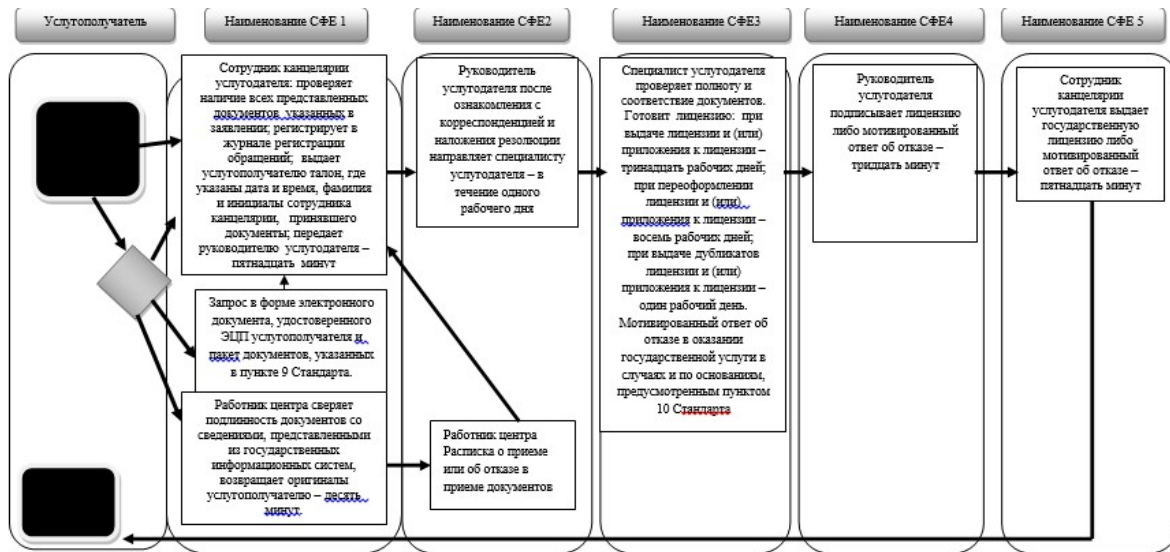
Услугополучатель

Наименование СФЕ 1

Наименование СФЕ2

Наименование СФЕ3

Наименование СФЕ4

Наименование СФЕ 5

Сотрудник канцелярии услугодателя: проверяет наличие всех представленных документов, указанных в заявлении; регистрирует в журнале регистрации обращений; выдает услугополучателю талон, где указаны дата и время, фамилия и инициалы сотрудника канцелярии, принявшего документы; передает руководителю услугодателя – пятнадцать минут

Руководитель услугодателя после ознакомления с корреспонденцией и наложения резолюции направляет специалисту услугодателя – в течение одного рабочего дня

Специалист услугодателя проверяет полноту и соответствие документов. Готовит лицензию: при выдаче лицензии и (или) приложения к лицензии – тринадцать рабочих дней; при переоформлении лицензии и (или) приложения к лицензии – восемь рабочих дней; при выдаче дубликатов лицензии и (или) приложения к лицензии – один рабочий день. Мотивированный ответ об отказе в оказании государственной услуги в случаях и по основаниям, предусмотренным пунктом 10 Стандарта

Руководитель услугодателя подписывает лицензию либо мотивированный ответ об отказе – тридцать минут

Сотрудник канцелярии услугодателя выдает государственную лицензию либо мотивированный ответ об отказе – пятнадцать минут

Запрос в форме электронного документа, удостоверенного ЭЦП услугополучателя и пакет документов, указанных в пункте 9 Стандарта.

Работник центра сверяет подлинность документов со сведениями, представленными из государственных информационных систем, возвращает оригиналы услугополучателю – десять минут.

Работник центра Расписка о приеме или об отказе в приеме документов